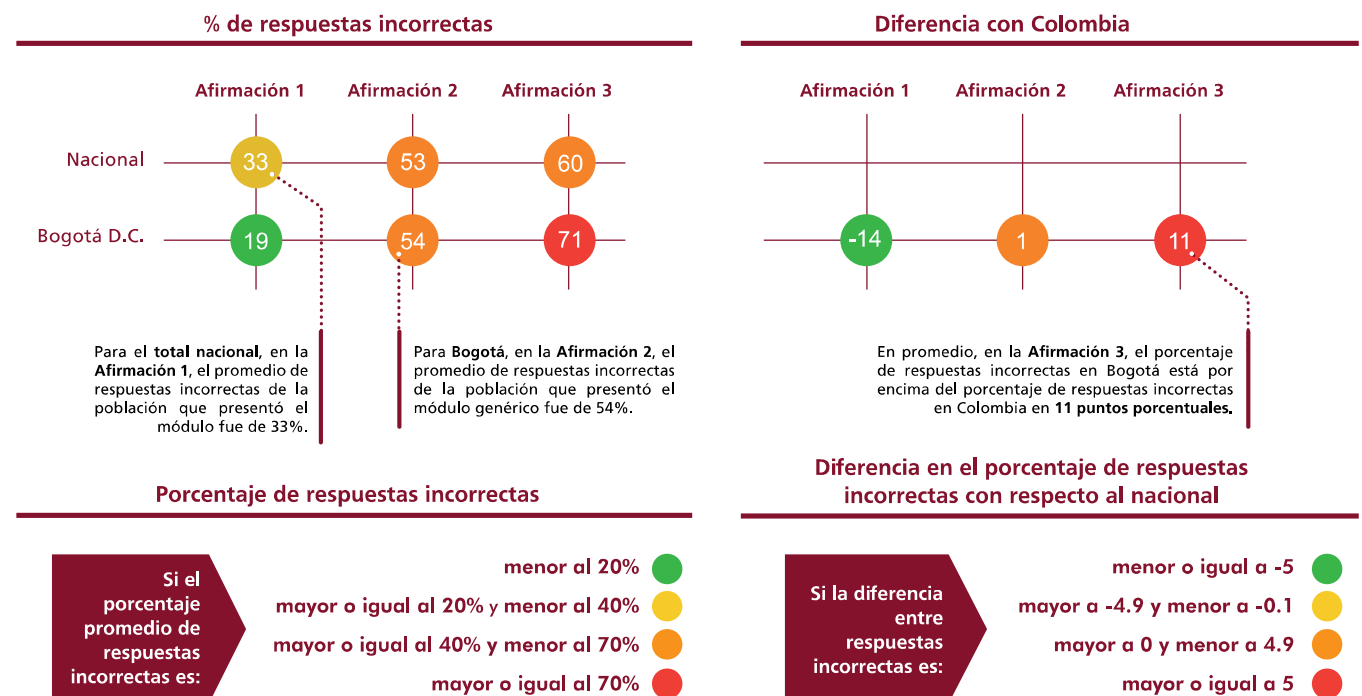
% de respuestas incorrectas

| | Afirmación 1 | Afirmación 2 | Afirmación 3 |
|---|---|---|---|
| Nacional | 33 | 53 | 60 |
| Bogotá D.C. | 19 | 54 | 71 |

Para el **total nacional**, en la **Afirmación 1**, el promedio de respuestas incorrectas de la población que presentó el módulo fue de 33%.

Para **Bogotá**, en la **Afirmación 2**, el promedio de respuestas incorrectas de la población que presentó el módulo genérico fue de 54%.

Diferencia con Colombia

| Afirmación 1 | Afirmación 2 | Afirmación 3 |
|---|---|---|
| -14 | 1 | 11 |

En promedio, en la **Afirmación 3**, el porcentaje de respuestas incorrectas en Bogotá está por encima del porcentaje de respuestas incorrectas en Colombia en **11 puntos porcentuales.**

Porcentaje de respuestas incorrectas

Si el porcentaje promedio de respuestas incorrectas es:

menor al 20%
mayor o igual al 20% y menor al 40%
mayor o igual al 40% y menor al 70%
mayor o igual al 70%

Diferencia en el porcentaje de respuestas incorrectas con respecto al nacional

Si la diferencia entre respuestas incorrectas es:

menor o igual a -5
mayor a -4.9 y menor a -0.1
mayor a 0 y menor a 4.9
mayor o igual a 5